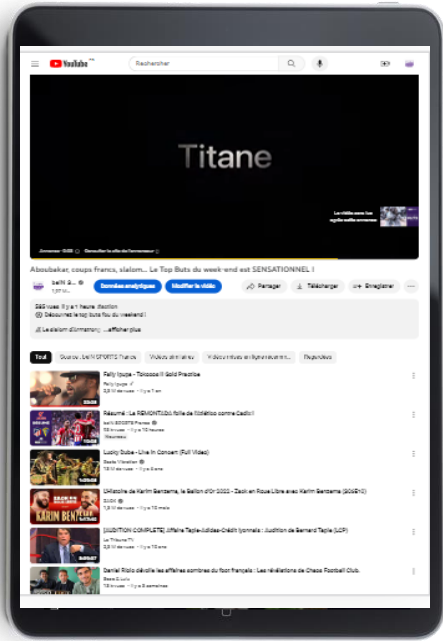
YouTube FR

Rechercher

Titane

Aboubakar, coups francs, slalom... Le Top Buts du week-end est SENSATIONNEL !

beIN S... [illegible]

Données analytiques

Modifier la vidéo

Partager

Télécharger

Enregistrer

585 vues Il y a 1 heure #action
Découvrez le top buts fou du weekend !
Le slalom d'Armstrong ...afficher plus

Tout

Source : beIN SPORTS France

Vidéos similaires

Vidéos mises en ligne récemment

Regardées

Fally Ipupa - Tokooos II Gold Practice
Fally Ipupa
2,9 M de vues • Il y a 1 an

Résumé : La REMONTADA folle de l'Atlético contre Cadix !!
beIN SPORTS France
58 k vues • Il y a 16 heures
Nouveau

Lucky Dube - Live In Concert (Full Video)
Beats Weather
2,6 M de vues • Il y a 6 ans

L'Histoire de Karim Benzema, le Ballon d'Or 2022 - Zack en Roue Libre avec Karim Benzema (S05E10)
ZACK
1,8 M de vues • Il y a 10 mois

[AUDITION COMPLETE] Affaire Tapie-Adidas-Crédit lyonnais : Audition de Bernard Tapie (LCP)
Le Tribune TV
2,9 M de vues • Il y a 10 ans

Daniel Riolo dévoile les affaires sombres du foot français : Les révélations de Chaos Football Club.
Sans Ô Lolo
16 k vues • Il y a 3 semaines